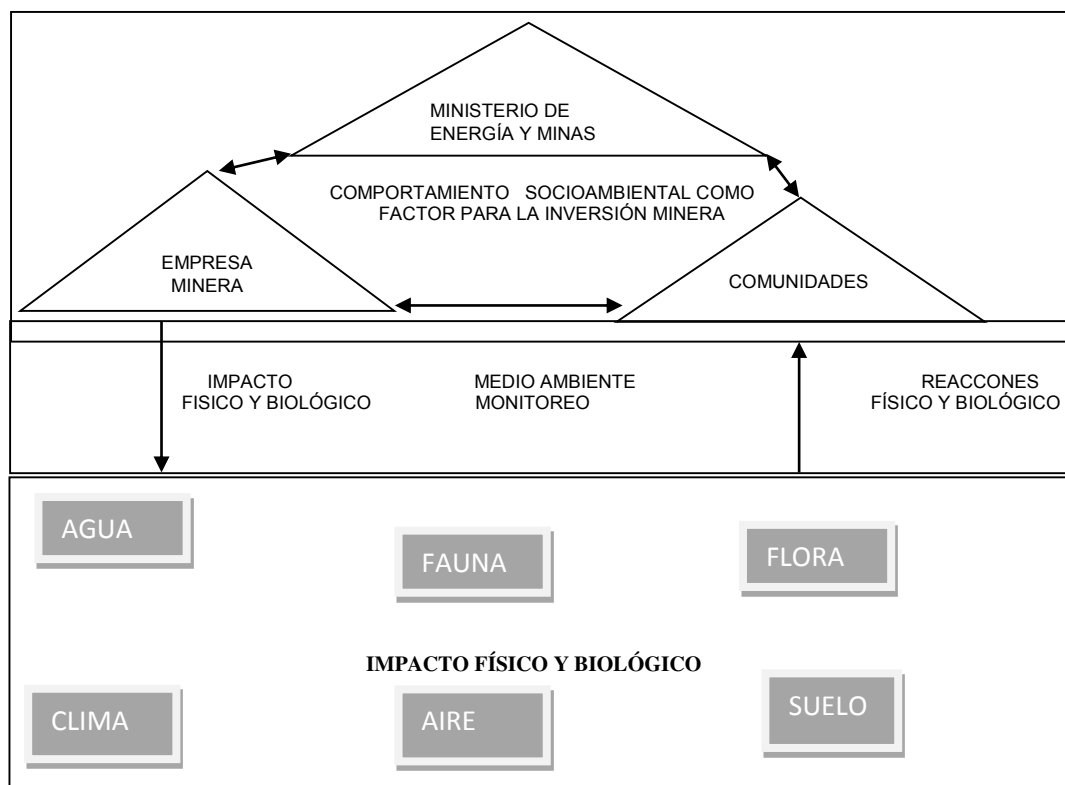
MINISTERIO DE ENERGÍA Y MINAS

COMPORTAMIENTO SOCIOAMBIENTAL COMO FACTOR PARA LA INVERSIÓN MINERA

EMPRESA MINERA

COMUNIDADES

IMPACTO FISICO Y BIOLÓGICO

MEDIO AMBIENTE MONITOREO

REACCONES FÍSICO Y BIOLÓGICO

AGUA

FAUNA

FLORA

IMPACTO FÍSICO Y BIOLÓGICO

CLIMA

AIRE

SUELO